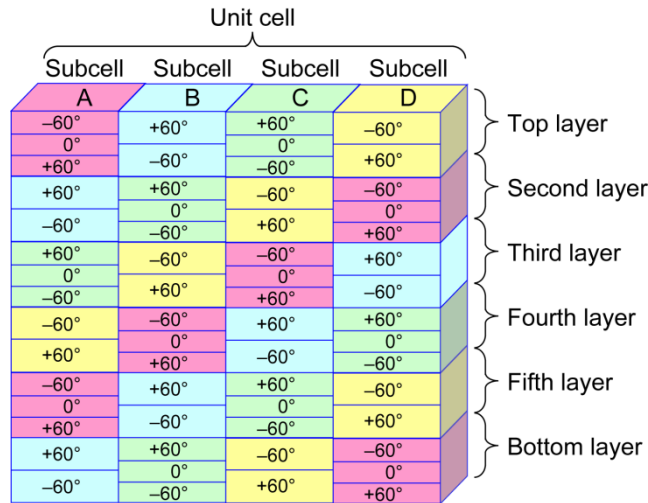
Unit cell

Subcell Subcell Subcell Subcell

A B C D

–60° +60° +60° –60°
0° 0°
+60° –60° –60° +60°

Top layer

+60° +60° –60° –60°
0° 0°
–60° –60° +60° +60°

Second layer

+60° –60° –60° +60°
0° 0°
–60° +60° +60° –60°

Third layer

–60° –60° +60° +60°
0° 0°
+60° +60° –60° –60°

Fourth layer

–60° +60° +60° –60°
0° 0°
+60° –60° –60° +60°

Fifth layer

+60° +60° –60° –60°
0° 0°
–60° –60° +60° +60°

Bottom layer